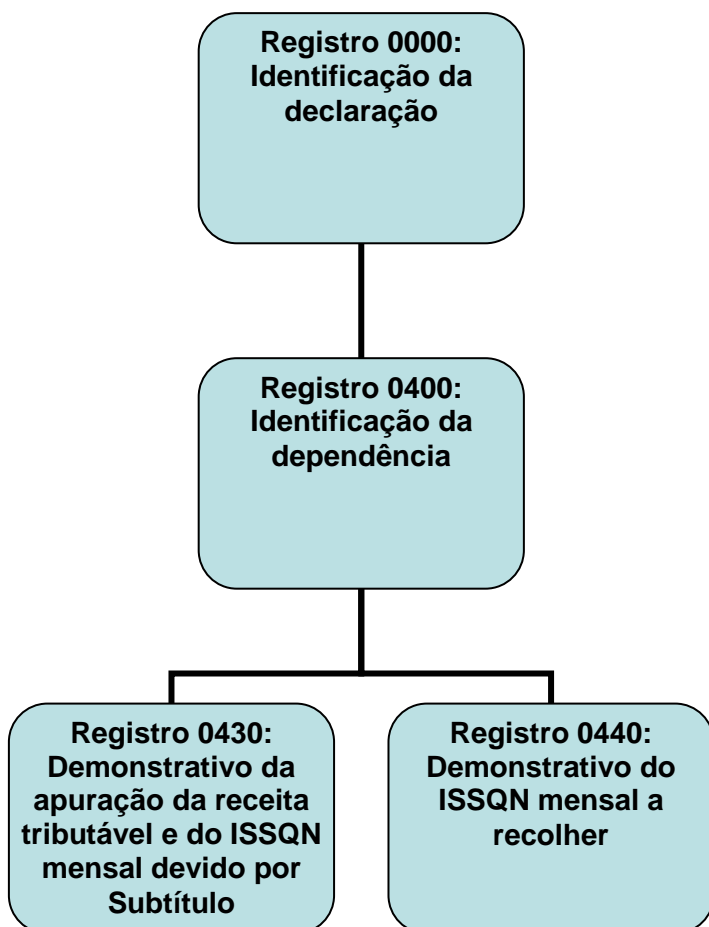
Registro 0000: Identificação da declaração

Registro 0400: Identificação da dependência

Registro 0430: Demonstrativo da apuração da receita tributável e do ISSQN mensal devido por Subtítulo

Registro 0440: Demonstrativo do ISSQN mensal a recolher